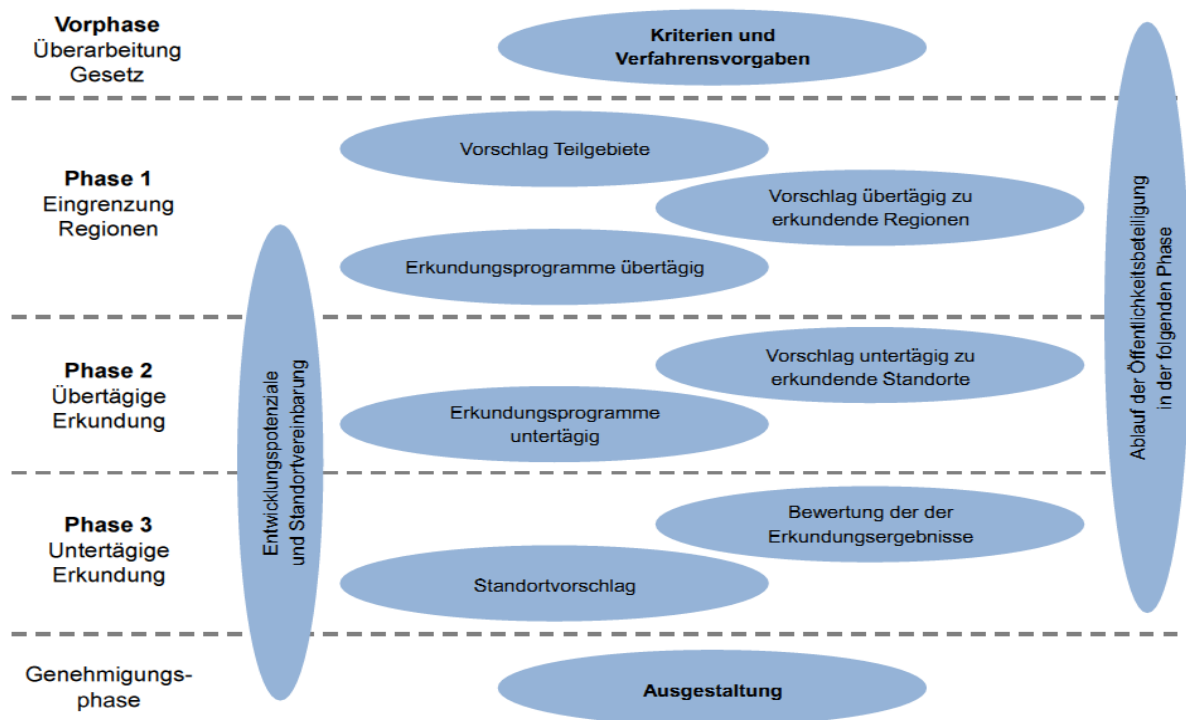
**Vorphase**
Überarbeitung Gesetz

**Kriterien und Verfahrensvorgaben**

**Phase 1**
Eingrenzung Regionen

Vorschlag Teilgebiete

Vorschlag übertägig zu erkundende Regionen

Erkundungsprogramme übertägig

**Phase 2**
Übertägige Erkundung

Vorschlag untertägig zu erkundende Standorte

Erkundungsprogramme untertägig

**Phase 3**
Untertägige Erkundung

Bewertung der der Erkundungsergebnisse

Standortvorschlag

Genehmigungsphase

**Ausgestaltung**

Entwicklungspotenziale und Standortvereinbarung

Ablauf der Öffentlichkeitsbeteiligung in der folgenden Phase